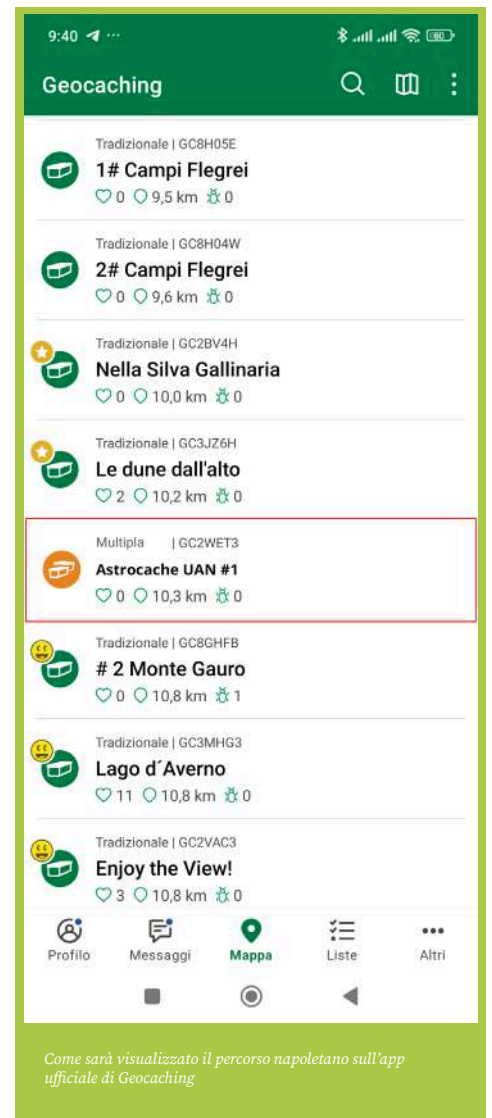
9:40 ···

60

Geocaching

Tradizionale | GC8H05E
1# Campi Flegrei
0 9,5 km 0

Tradizionale | GC8H04W
2# Campi Flegrei
0 9,6 km 0

Tradizionale | GC2BV4H
Nella Silva Gallinaria
0 10,0 km 0

Tradizionale | GC3JZ6H
Le dune dall'alto
2 10,2 km 0

Multipla | GC2WET3
Astrocache UAN #1
0 10,3 km 0

Tradizionale | GC8GHFB
# 2 Monte Gauro
0 10,8 km 1

Tradizionale | GC3MHG3
Lago d´Averno
11 10,8 km 0

Tradizionale | GC2VAC3
Enjoy the View!
3 10,8 km 0

Profilo Messaggi Mappa Liste Altri

Come sarà visualizzato il percorso napoletano sull'app ufficiale di Geocaching